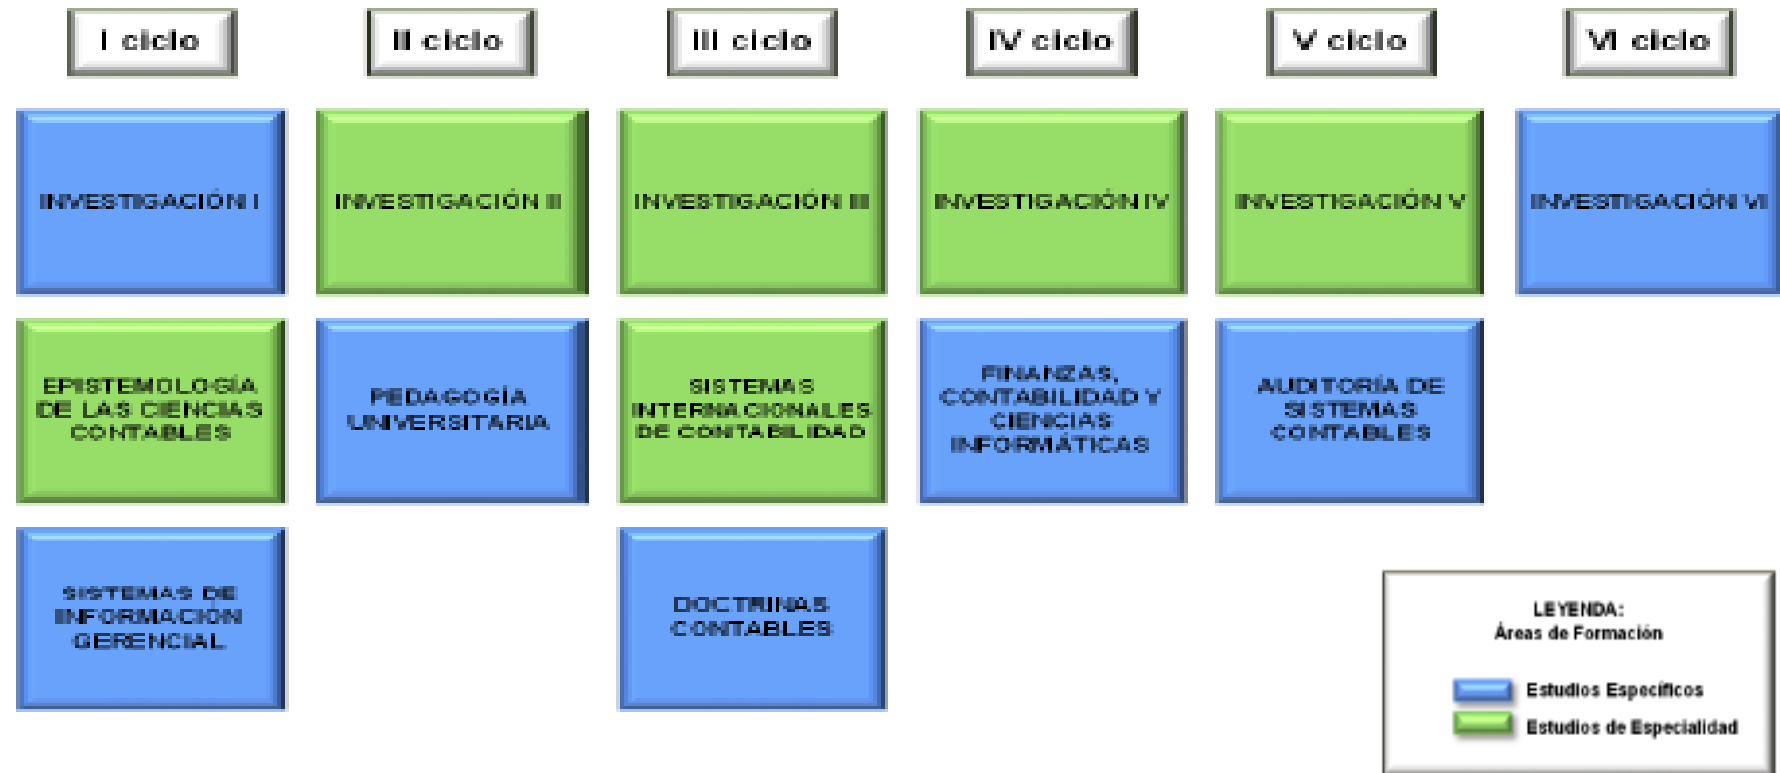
I ciclo

INVESTIGACIÓN I

EPISTEMOLOGÍA DE LAS CIENCIAS CONTABLES

SISTEMAS DE INFORMACIÓN GERENCIAL

II ciclo

INVESTIGACIÓN II

PEDAGOGÍA UNIVERSITARIA

III ciclo

INVESTIGACIÓN III

SISTEMAS INTERNACIONALES DE CONTABILIDAD

DOCTRINAS CONTABLES

IV ciclo

INVESTIGACIÓN IV

FINANZAS, CONTABILIDAD Y CIENCIAS INFORMÁTICAS

V ciclo

INVESTIGACIÓN V

AUDITORÍA DE SISTEMAS CONTABLES

VI ciclo

INVESTIGACIÓN VI

LEYENDA:
Áreas de Formación

Estudios Específicos
Estudios de Especialidad